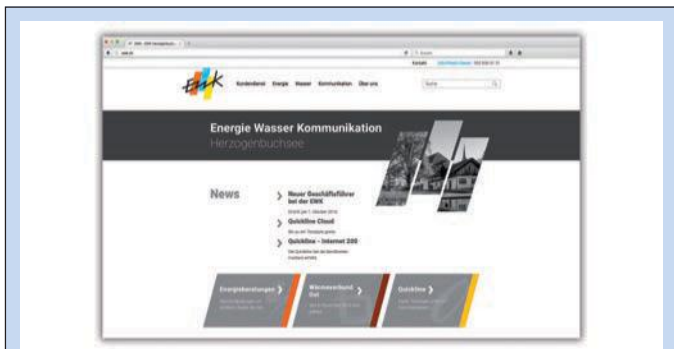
EWK

Kundendienst Energie Wasser Kommunikation Über uns

Suche

Energie Wasser Kommunikation
Herzogenbuchsee

News

Neuer Geschäftsführer bei der EWK

Quickline Cloud

Quickline - Internet 200

Energieberatungen

Wärmeverbund Ost

Quickline